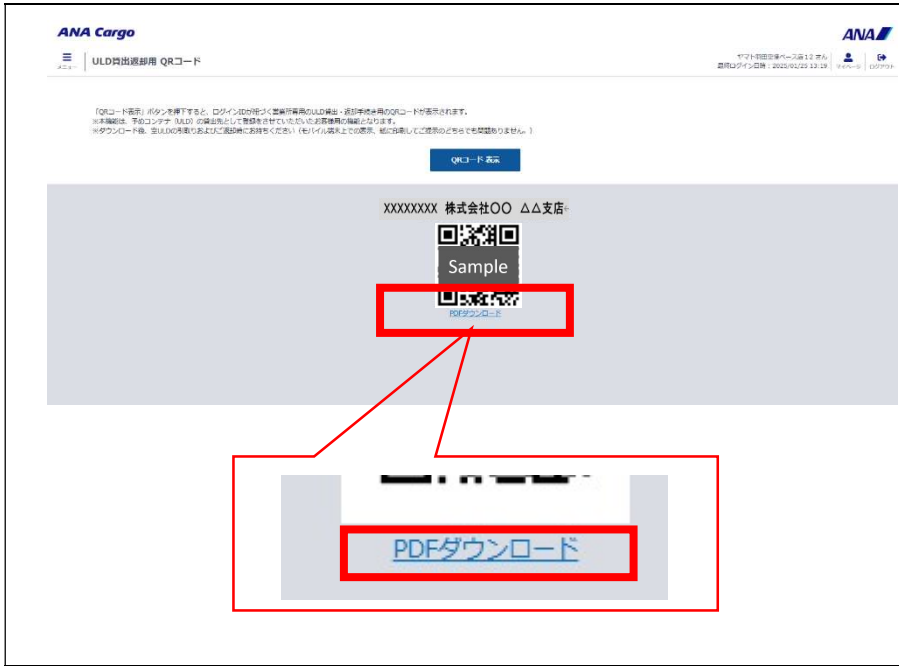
ANA Cargo

ANA

メニュー ULD貸出返却用 QRコード

ヤマト羽田空港ベース店12 さん
最終ログイン日時：2025/01/25 13:19
マイページ ログアウト

「QRコード表示」ボタンを押下すると、ログインIDが紐づく営業所専用のULD貸出・返却手続き用のQRコードが表示されます。
※本機能は、予めコンテナ（ULD）の貸出先として登録をさせていただいたお客様用の機能となります。
※ダウンロード後、空ULDの引取りおよびご返却時にお持ちください（モバイル端末上での表示、紙に印刷してご提示のどちらでも問題ありません。）

QRコード表示

XXXXXXXX 株式会社〇〇 △△支店

Sample

PDFダウンロード

PDFダウンロード